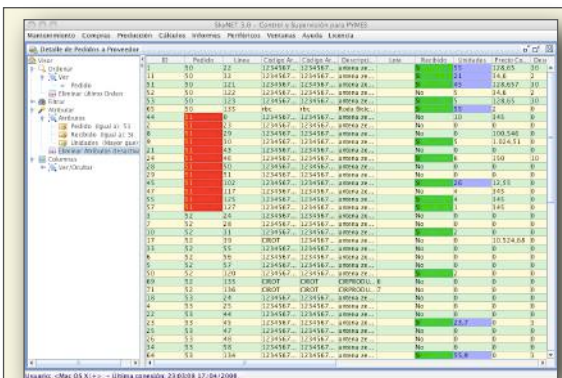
SkyNET 3.0 - Control y Supervisión para PYMES

Mantenimiento Compras Producción Calidad Informes Periféricos Ventanas Ayuda Licencia

Detalle de Pedidos a Proveedor

Usar
Ordenar
Ver
Pedido
Eliminar Últimas Ordenes
Filtrar
Atributar
Atributos
Pedido Igual a: 51
Recibido Igual a: Si
Unidades Mayor que
Eliminar Atributos Detectados
Columnas
Ver/Ocultar

| ID | Pedido | Línea | Código Ar... | Código Ar... | Descripc... | Lote | Recibido | Unidades | Precio Co... | Des |
|---|---|---|---|---|---|---|---|---|---|---|
| 7 | 50 | 22 | 1234567... | 1234567... | antena ze... | | Si | 55 | 128,65 | 30 |
| 11 | 50 | 31 | 1234567... | 1234567... | antena ze... | | Si | 21 | 34,6 | 2 |
| 31 | 50 | 121 | 1234567... | 1234567... | antena ze... | | Si | 45 | 128,657 | 30 |
| 52 | 50 | 122 | 1234567... | 1234567... | antena ze... | | No | 5 | 128,657 | 30 |
| 53 | 50 | 123 | 1234567... | 1234567... | antena ze... | | Si | 5 | 128,65 | 30 |
| 51 | 50 | 135 | rbs | rbs | Ruta Bicic... | | Si | 55 | 2 | 0 |
| 44 | 51 | 0 | 1234567... | 1234567... | antena ze... | | No | 10 | 345 | 0 |
| 18 | 51 | 23 | 1234567... | 1234567... | antena ze... | | No | 0 | 0 | 0 |
| 23 | 51 | 29 | 1234567... | 1234567... | antena ze... | | No | 0 | 100,546 | 0 |
| 19 | 51 | 30 | 1234567... | 1234567... | antena ze... | | Si | 0 | 1.024,51 | 0 |
| 21 | 51 | 43 | 1234567... | 1234567... | antena ze... | | No | 0 | 0 | 0 |
| 24 | 51 | 46 | 1234567... | 1234567... | antena ze... | | Si | 6 | 350 | 10 |
| 28 | 51 | 50 | 1234567... | 1234567... | antena ze... | | No | 0 | 0 | 0 |
| 29 | 51 | 51 | 1234567... | 1234567... | antena ze... | | No | 0 | 0 | 0 |
| 45 | 51 | 102 | 1234567... | 1234567... | antena ze... | | Si | 26 | 12,55 | 0 |
| 47 | 51 | 117 | 1234567... | 1234567... | antena ze... | | No | 4 | 345 | 0 |
| 55 | 51 | 125 | 1234567... | 1234567... | antena ze... | | Si | 4 | 345 | 0 |
| 57 | 51 | 127 | 1234567... | 1234567... | antena ze... | | Si | 1 | 345 | 0 |
| 1 | 52 | 24 | 1234567... | 1234567... | antena ze... | | No | 0 | 0 | 0 |
| 7 | 52 | 28 | 1234567... | 1234567... | antena ze... | | No | 0 | 0 | 0 |
| 10 | 52 | 32 | 1234567... | 1234567... | antena ze... | | No | 0 | 0 | 0 |
| 17 | 52 | 39 | CROT | 1234567... | antena ze... | | No | 0 | 10.524,68 | 0 |
| 33 | 52 | 55 | 1234567... | 1234567... | antena ze... | | No | 0 | 0 | 0 |
| 8 | 52 | 56 | 1234567... | 1234567... | antena ze... | | No | 0 | 0 | 0 |
| 35 | 52 | 57 | 1234567... | 1234567... | antena ze... | | No | 0 | 0 | 0 |
| 50 | 52 | 120 | 1234567... | 1234567... | antena ze... | | No | 0 | 0 | 0 |
| 69 | 52 | 135 | CROT | CROT | CRPRODU... 8 | | No | 0 | 0 | 0 |
| 71 | 52 | 136 | CROT | CROT | CRPRODU... 7 | | No | 0 | 0 | 0 |
| 6 | 53 | 27 | 1234567... | 1234567... | antena ze... | | No | 0 | 0 | 0 |
| 9 | 53 | 33 | 1234567... | 1234567... | antena ze... | | No | 0 | 0 | 0 |
| 22 | 53 | 44 | 1234567... | 1234567... | antena ze... | | No | 0 | 0 | 0 |
| 25 | 53 | 43 | 1234567... | 1234567... | antena ze... | | Si | 23,7 | 0 | 3 |
| 26 | 53 | 47 | 1234567... | 1234567... | antena ze... | | No | 0 | 0 | 0 |
| 26 | 53 | 48 | 1234567... | 1234567... | antena ze... | | No | 0 | 0 | 0 |
| 30 | 53 | 52 | 1234567... | 1234567... | antena ze... | | No | 0 | 0 | 0 |
| 64 | 53 | 134 | 1234567... | 1234567... | antena ze... | | Si | 55,9 | 0 | 0 |

Usuario: <Mac OS X> - Última conexión 23:03:08 17/04/2008